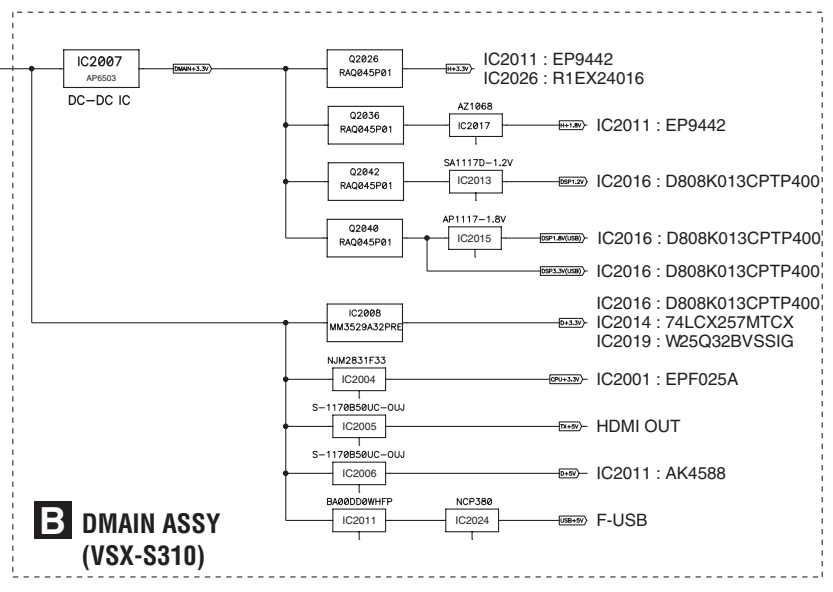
IC2007
AP6503
DC–DC IC
DMAIN+3.3V

Q2026
RAQ045P01
H+3.3V
IC2011 : EP9442
IC2026 : R1EX24016

Q2036
RAQ045P01
AZ1068
IC2017
H+1.8V
IC2011 : EP9442

Q2042
RAQ045P01
SA1117D–1.2V
IC2013
DSP1.2V
IC2016 : D808K013CPTP400

Q2040
RAQ045P01
AP1117–1.8V
IC2015
DSP1.8V(USB)
IC2016 : D808K013CPTP400
DSP3.3V(USB)
IC2016 : D808K013CPTP400

IC2008
MM3529A32PRE
D+3.3V
IC2016 : D808K013CPTP400
IC2014 : 74LCX257MTCX
IC2019 : W25Q32BVSSIG

NJM2831F33
IC2004
CPU+3.3V
IC2001 : EPF025A

S–1170B50UC–OUJ
IC2005
TX+5V
HDMI OUT

S–1170B50UC–OUJ
IC2006
D+5V
IC2011 : AK4588

BA00DD0WHFP
IC2011
NCP380
IC2024
USB+5V
F-USB

B DMAIN ASSY
(VSX-S310)